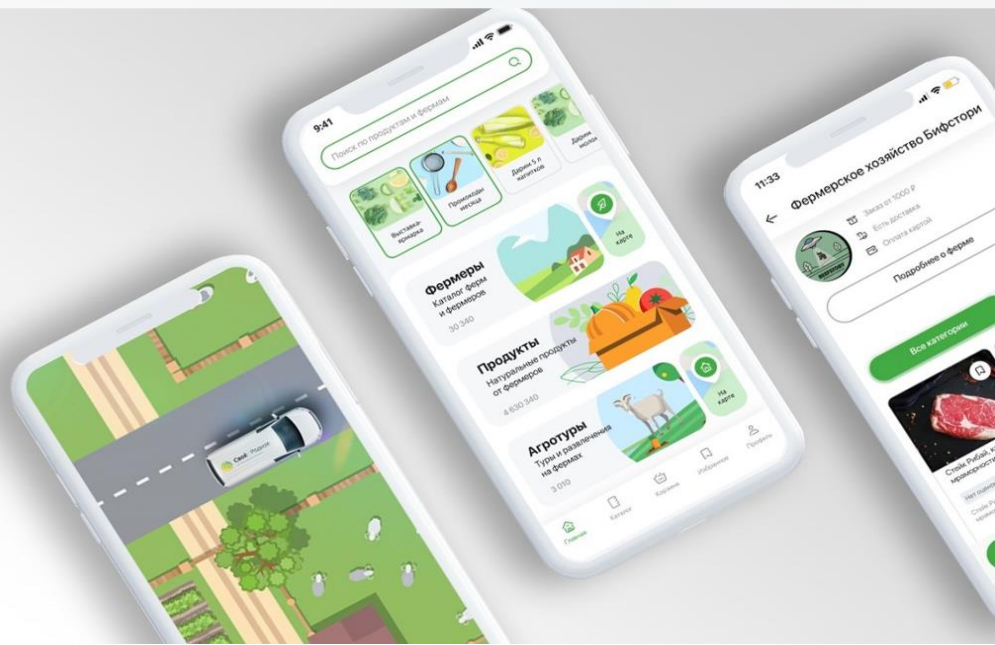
Своё Родное

9:41

Поиск по продуктам и фермам

Выставка-ярмарка

Промокоды месяца

Дарим 5 л напитков

Дарим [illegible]

На карте

Фермеры
Каталог ферм и фермеров
30 340

Продукты
Натуральные продукты от фермеров
4 630 340

На карте

Агротуры
Туры и развлечения на фермах
3 010

Главная
Каталог
Корзина
Избранное
Профиль

11:33

Фермерское хозяйство Бифстори

Заказ от 1000 ₽
Есть доставка
Оплата картой

Подробнее о ферме

Все категории

Стейк Рибай, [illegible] мраморности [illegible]

Нет одоб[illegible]

Стейк Р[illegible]